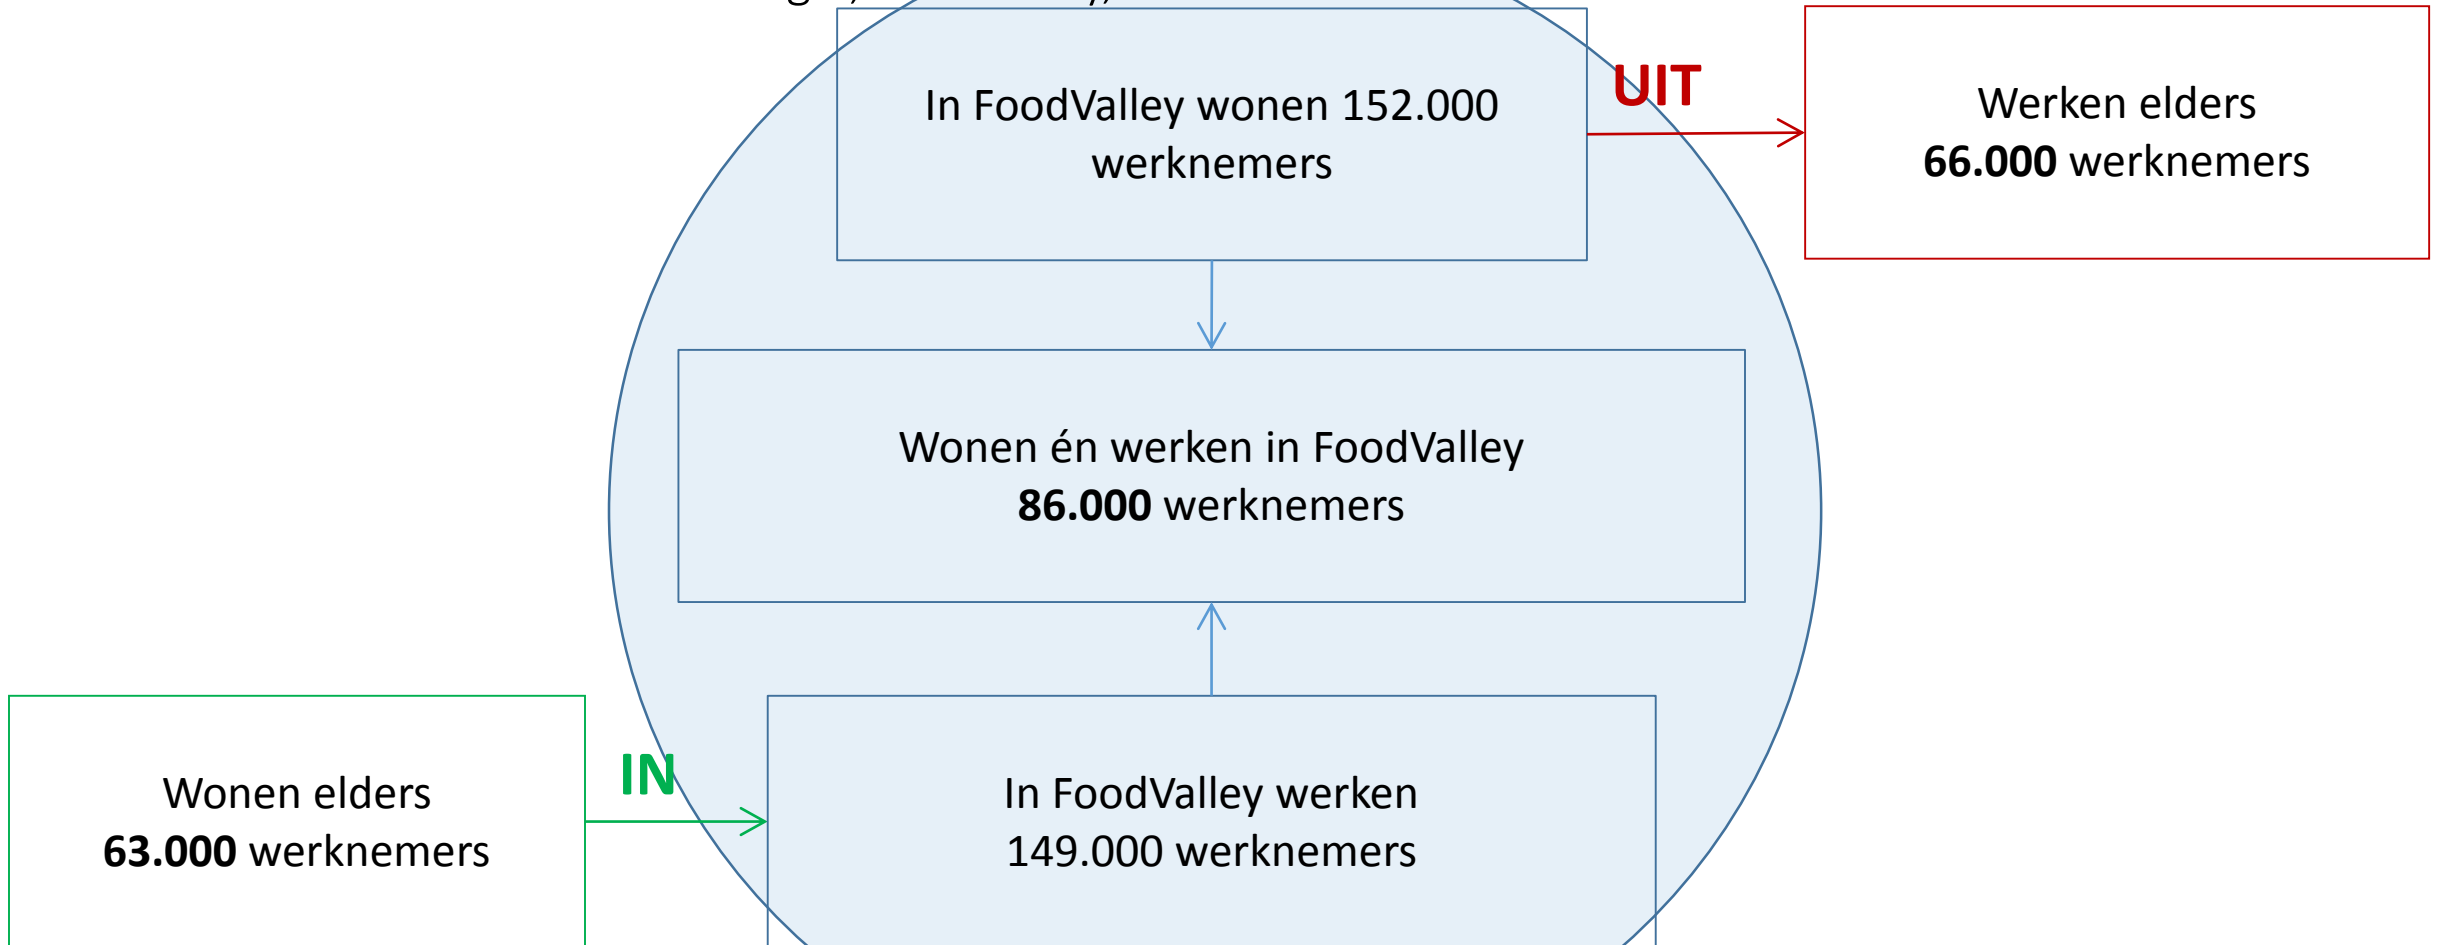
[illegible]

In FoodValley wonen 152.000 werknemers

UIT

Werken elders
**66.000** werknemers

Wonen én werken in FoodValley
**86.000** werknemers

Wonen elders
**63.000** werknemers

IN

In FoodValley werken
149.000 werknemers